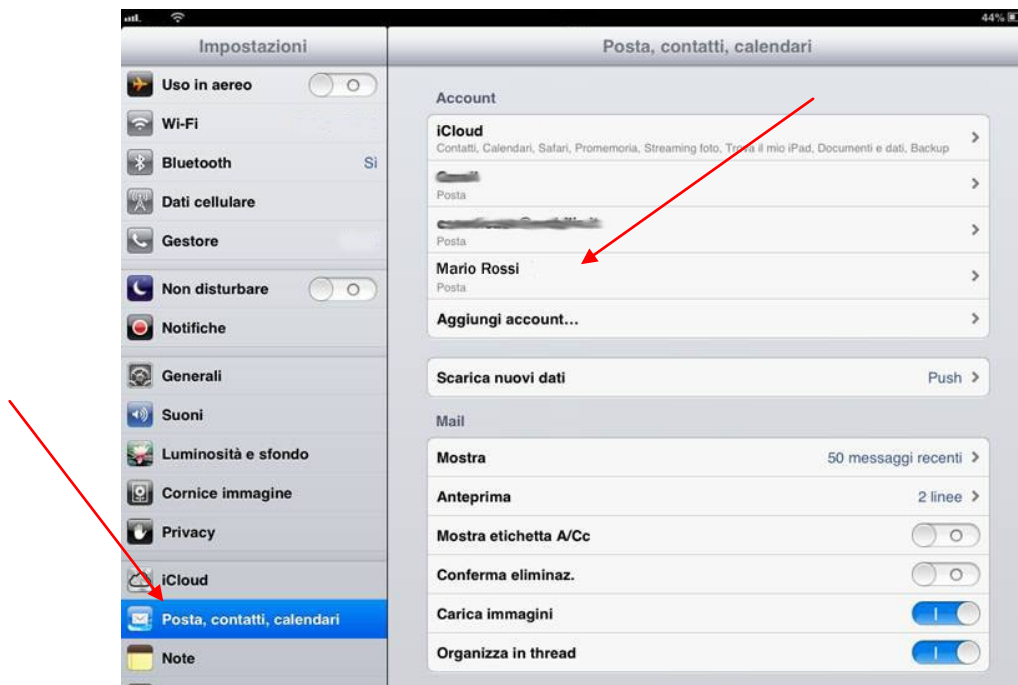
44%

Impostazioni

Uso in aereo

Wi-Fi

Bluetooth Sì

Dati cellulare

Gestore

Non disturbare

Notifiche

Generali

Suoni

Luminosità e sfondo

Cornice immagine

Privacy

iCloud

Posta, contatti, calendari

Note

Posta, contatti, calendari

Account

iCloud
Contatti, Calendari, Safari, Promemoria, Streaming foto, Trova il mio iPad, Documenti e dati, Backup

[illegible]
Posta

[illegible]
Posta

Mario Rossi
Posta

Aggiungi account…

Scarica nuovi dati Push

Mail

Mostra 50 messaggi recenti

Anteprima 2 linee

Mostra etichetta A/Cc

Conferma eliminaz.

Carica immagini

Organizza in thread